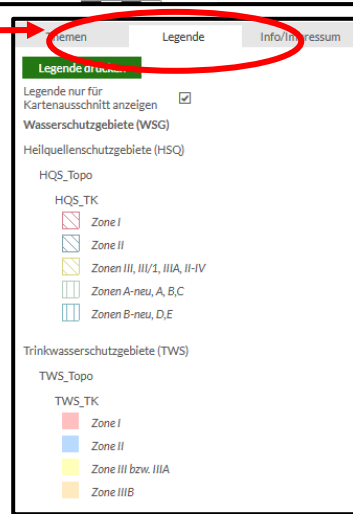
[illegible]hemen | Legende | Info/Impressum

Legende drucken

Legende nur für Kartenausschnitt anzeigen

Wasserschutzgebiete (WSG)

Heilquellenschutzgebiete (HSQ)

HQS_Topo

HQS_TK

Zone I

Zone II

Zonen III, III/1, IIIA, II-IV

Zonen A-neu, A, B,C

Zonen B-neu, D,E

Trinkwasserschutzgebiete (TWS)

TWS_Topo

TWS_TK

Zone I

Zone II

Zone III bzw. IIIA

Zone IIIB